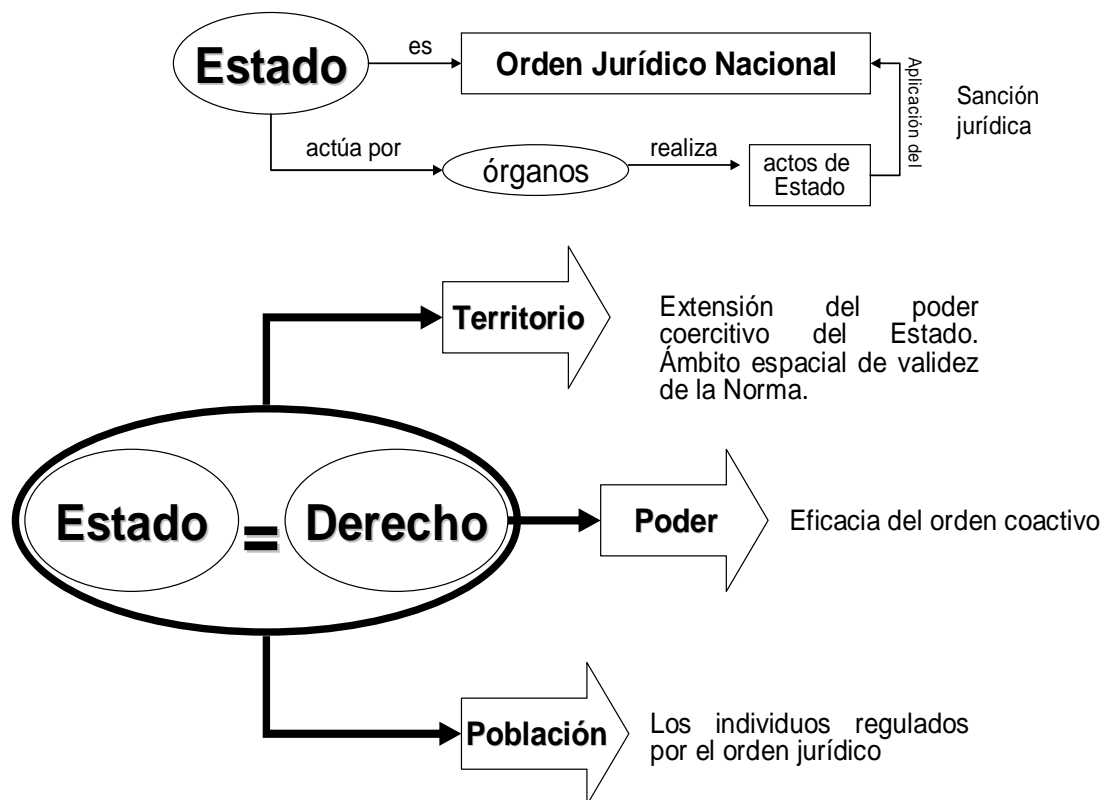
Estado

es

Orden Jurídico Nacional

actúa por

órganos

realiza

actos de Estado

Aplicación del

Sanción jurídica

Territorio

Extensión del poder coercitivo del Estado. Ámbito espacial de validez de la Norma.

Estado = Derecho

Poder

Eficacia del orden coactivo

Población

Los individuos regulados por el orden jurídico